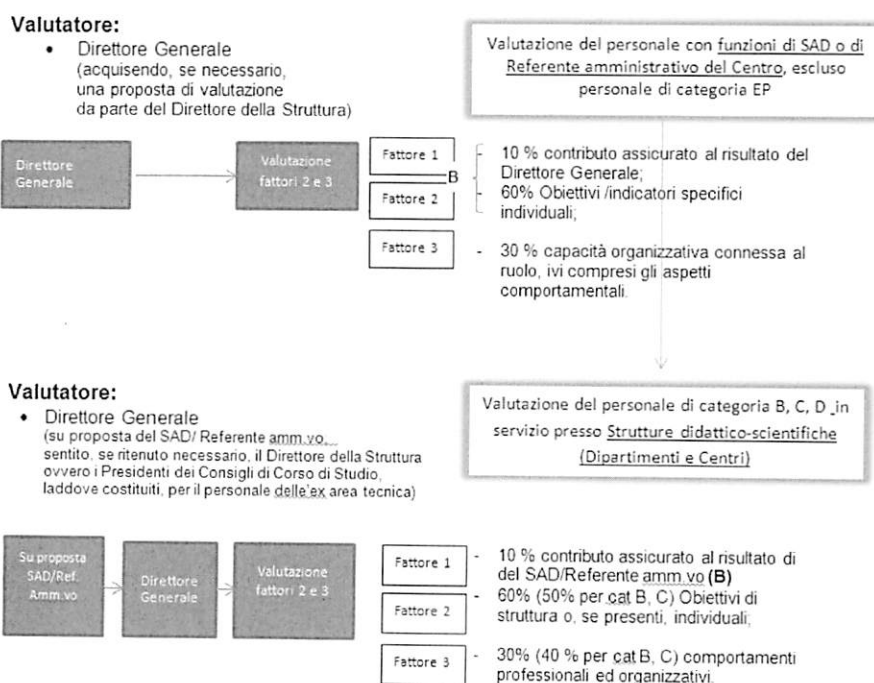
**Valutatore:**
- Direttore Generale (acquisendo, se necessario, una proposta di valutazione da parte del Direttore della Struttura)

Valutazione del personale con funzioni di SAD o di Referente amministrativo del Centro, escluso personale di categoria EP

Direttore Generale

Valutazione fattori 2 e 3

Fattore 1

Fattore 2

B

Fattore 3

- 10 % contributo assicurato al risultato del Direttore Generale;
- 60% Obiettivi /indicatori specifici individuali;

- 30 % capacità organizzativa connessa al ruolo, ivi compresi gli aspetti comportamentali.

**Valutatore:**
- Direttore Generale (su proposta del SAD/ Referente amm.vo, sentito, se ritenuto necessario, il Direttore della Struttura ovvero i Presidenti dei Consigli di Corso di Studio, laddove costituiti, per il personale delle ex area tecnica)

Valutazione del personale di categoria B, C, D in servizio presso Strutture didattico-scientifiche (Dipartimenti e Centri)

Su proposta SAD/Ref. Amm.vo

Direttore Generale

Valutazione fattori 2 e 3

Fattore 1

Fattore 2

Fattore 3

- 10 % contributo assicurato al risultato di del SAD/Referente amm.vo (B)
- 60% (50% per cat B, C) Obiettivi di struttura o, se presenti, individuali,

- 30% (40 % per cat B, C) comportamenti professionali ed organizzativi.